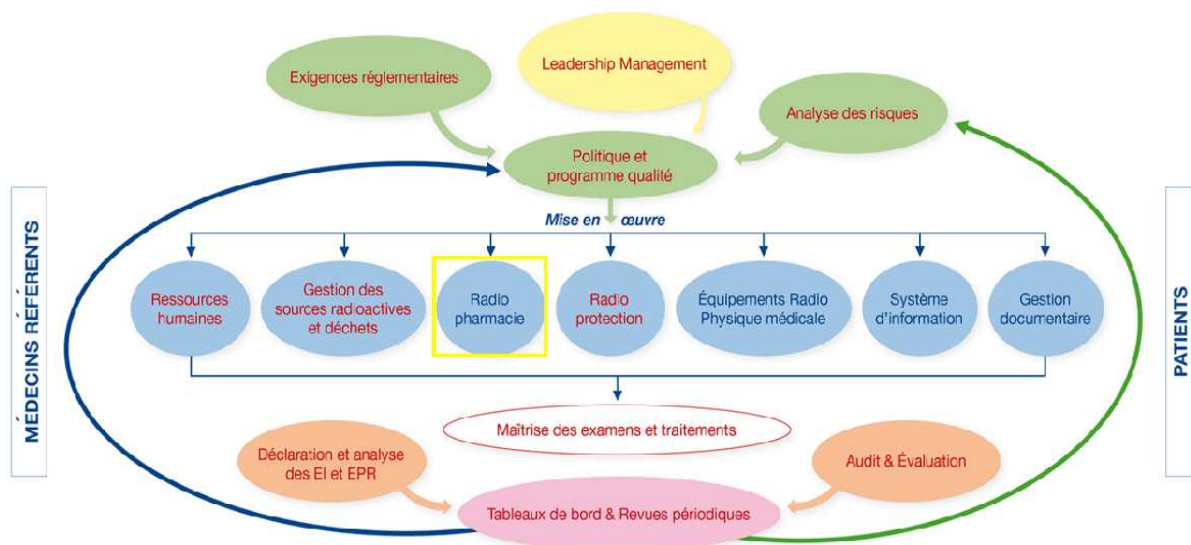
Exigences réglementaires

Leadership Management

Analyse des risques

Politique et programme qualité

Mise en œuvre

MÉDECINS RÉFÉRENTS

PATIENTS

Ressources humaines

Gestion des sources radioactives et déchets

Radio pharmacie

Radio protection

Équipements Radio Physique médicale

Système d'information

Gestion documentaire

Maîtrise des examens et traitements

Déclaration et analyse des EI et EPR

Audit & Évaluation

Tableaux de bord & Revues périodiques